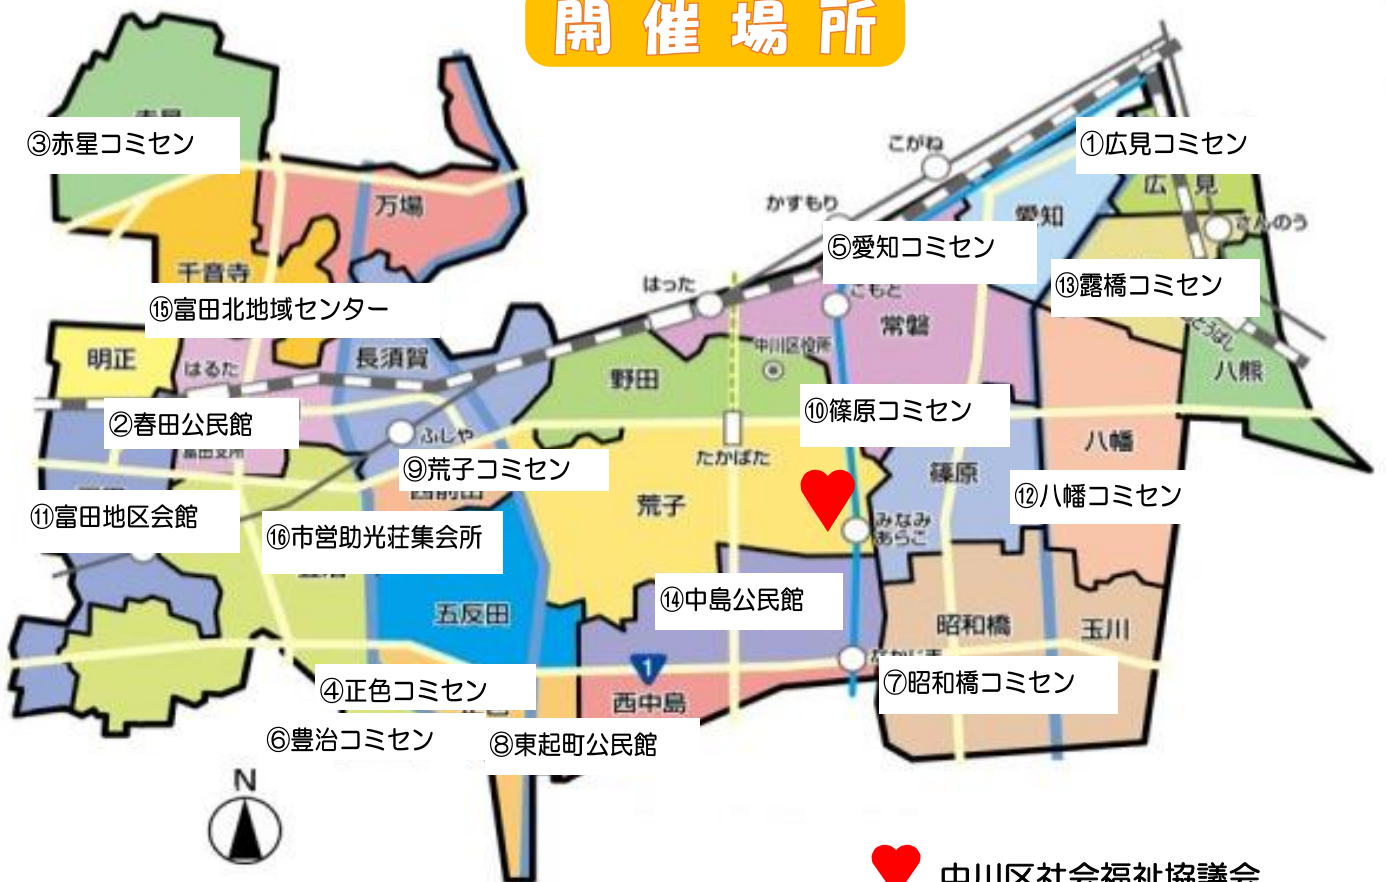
開催場所

③赤星コミセン

①広見コミセン

こがね

かすもり

万場

愛知

広見

さんのう

⑤愛知コミセン

千音寺

⑬露橋コミセン

はった

こもど

⑮富田北地域センター

常磐

中川区役所

明正

はるた

長須賀

野田

八熊

②春田公民館

⑩篠原コミセン

八幡

ふしや

たかばた

⑨荒子コミセン

篠原

荒子

⑫八幡コミセン

⑪富田地区会館

みなみ あらこ

⑯市営助光荘集会所

⑭中島公民館

五反田

昭和橋

玉川

1

④正色コミセン

⑦昭和橋コミセン

西中島

⑥豊治コミセン

⑧東起町公民館

N

中川区社会福祉協議会